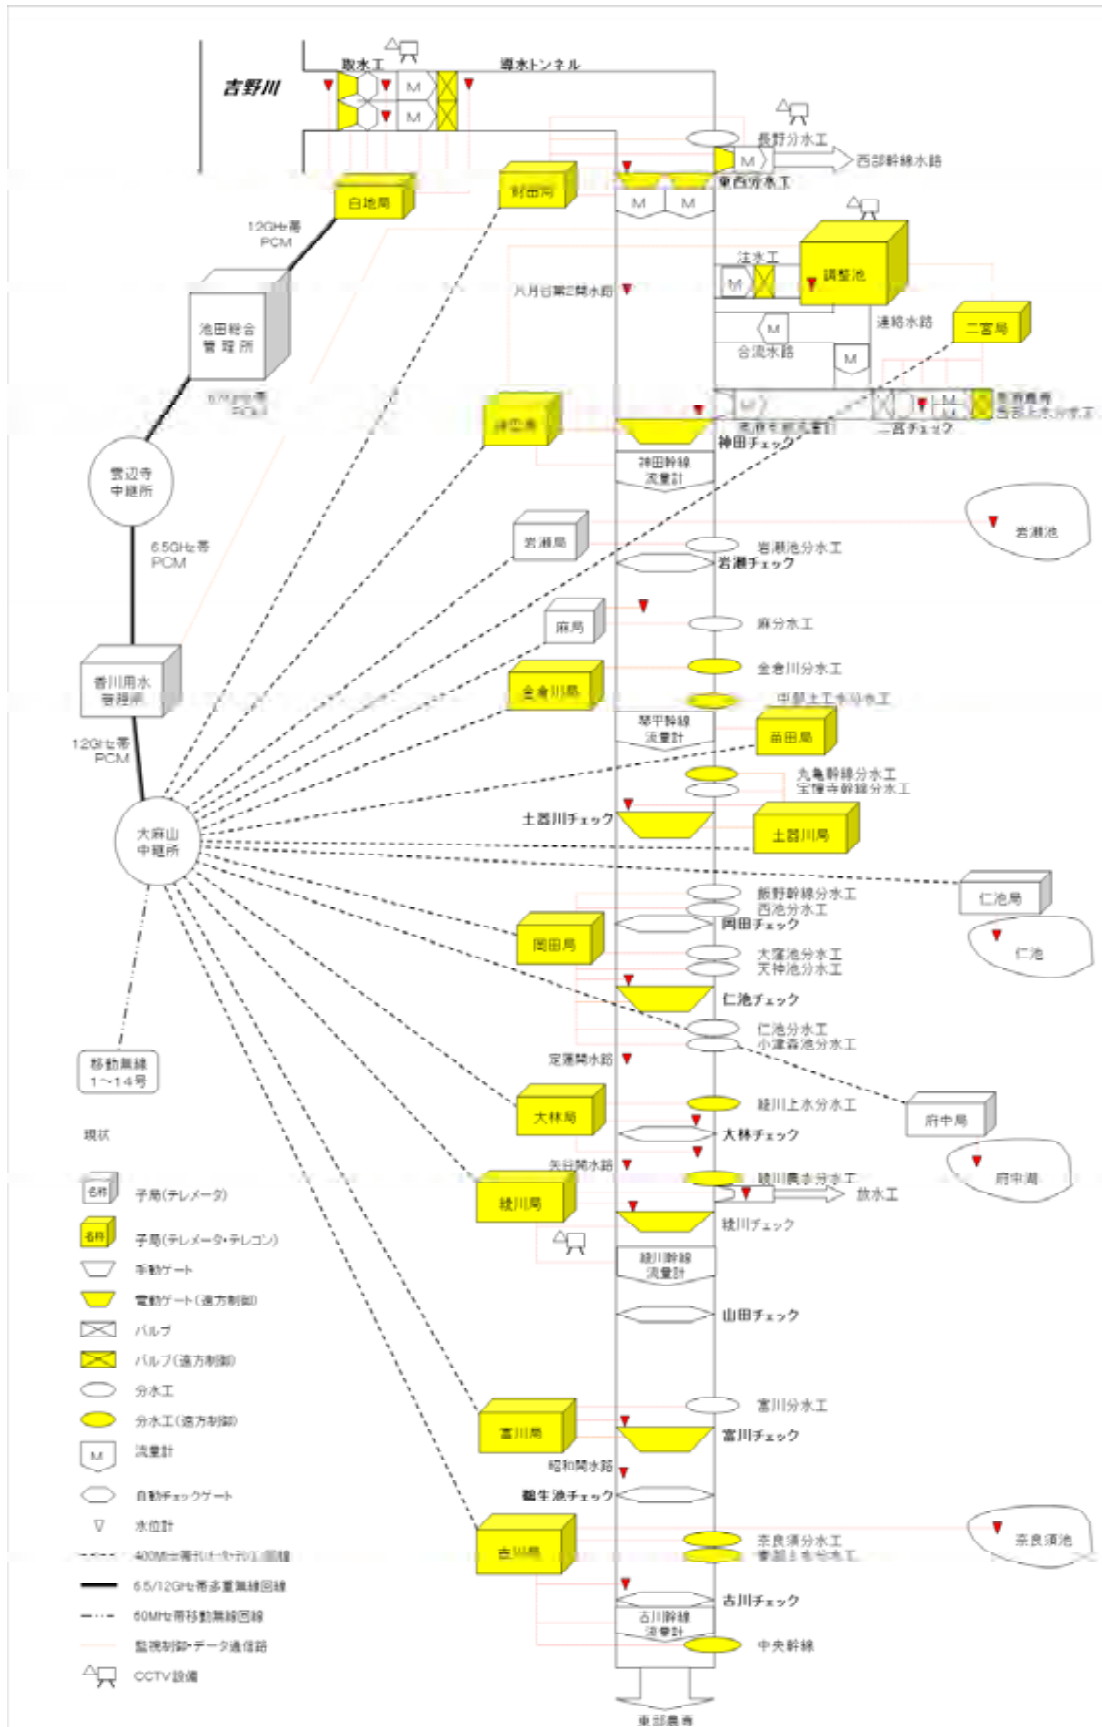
吉野川

取水工

導水トンネル

M

M

長野分水工

M

西部幹線水路

東西分水工

白地局

財田局

M

M

12GHz帯 PCM

注水工

M

調整池

池田総合管理所

八月谷第2開水路

M

連絡水路

二宮局

合流水路

M

6.5GHz帯 PCM

M

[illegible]

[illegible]

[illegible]

二宮チェック

神田チェック

雲辺寺中継所

神田幹線流量計

岩瀬池

6.5GHz帯 PCM

岩瀬局

岩瀬池分水工

岩瀬チェック

麻局

麻分水工

金倉川局

金倉川分水工

香川用水管理所

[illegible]

琴平幹線流量計

苗田局

12GHz帯 PCM

丸亀幹線分水工

宝幢寺幹線分水工

土器川チェック

大麻山中継所

土器川局

飯野幹線分水工

仁池局

西池分水工

岡田局

岡田チェック

仁池

大窪池分水工

天神池分水工

仁池チェック

仁池分水工

小津森池分水工

定運開水路

移動無線 1～14号

綾川上水分水工

府中局

大林局

現状

大林チェック

府中湖

矢谷開水路

綾川局

綾川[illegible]分水工

放水工

子局(テレメータ)

綾川チェック

子局(テレメータ・テレコン)

綾川幹線流量計

制動ゲート

電動ゲート(遠方制御)

山田チェック

バルブ

バルブ(遠方制御)

分水工

分水工(遠方制御)

富川分水工

富川局

富川チェック

流量計

昭和開水路

自動チェックゲート

鶴牛池チェック

水位計

奈良須池

400MHz帯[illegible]回線

奈良須分水工

古川局

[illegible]

6.5/12GHz帯多重無線回線

60MHz帯移動無線回線

古川チェック

監視制御・データ通信路

古川幹線流量計

中央幹線

CCTV設備

東部幹線